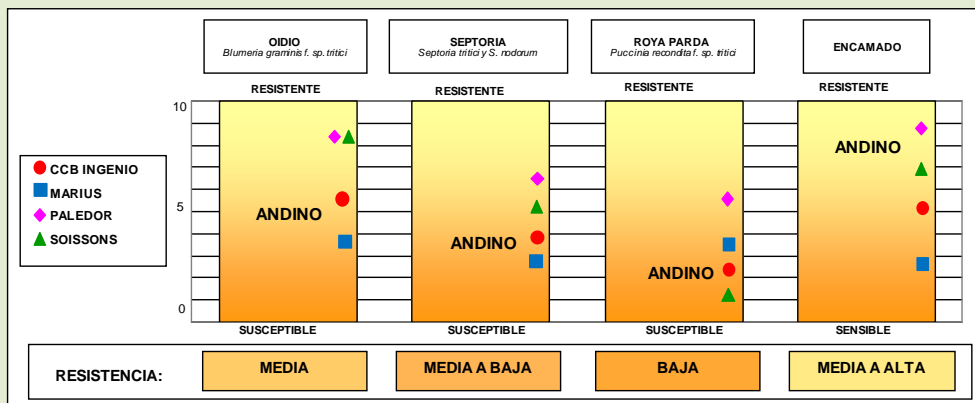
OIDIO
*Blumeria graminis f. sp. tritici*

SEPTORIA
*Septoria tritici y S. nodorum*

ROYA PARDA
*Puccinia recondita f. sp. tritici*

ENCAMADO

RESISTENTE

RESISTENTE

RESISTENTE

RESISTENTE

10

5

0

CCB INGENIO
MARIUS
PALEDOR
SOISSONS

ANDINO

ANDINO

ANDINO

ANDINO

SUSCEPTIBLE

SUSCEPTIBLE

SUSCEPTIBLE

SENSIBLE

RESISTENCIA:

MEDIA

MEDIA A BAJA

BAJA

MEDIA A ALTA